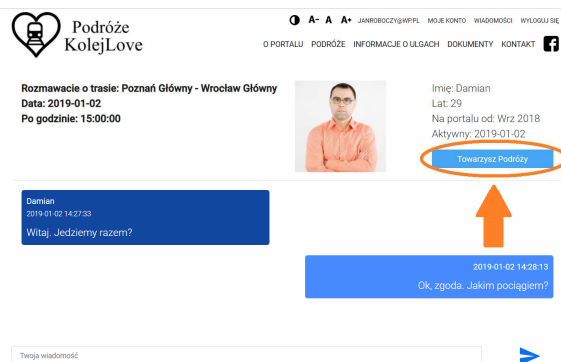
Podróże KolejLove

A- A A+ JANROBOCZY@WP.PL MOJE KONTO WIADOMOŚCI WYLOGUJ SIĘ

O PORTALU PODRÓŻE INFORMACJE O ULGACH DOKUMENTY KONTAKT

Rozmawiacie o trasie: Poznań Główny - Wrocław Główny
Data: 2019-01-02
Po godzinie: 15:00:00

Imię: Damian
Lat: 29
Na portalu od: Wrz 2018
Aktywny: 2019-01-02

Towarzysz Podróży

Damian
2019-01-02 14:27:33
Witaj. Jedziemy razem?

2019-01-02 14:28:13
Ok, zgoda. Jakim pociągiem?

Twoja wiadomość